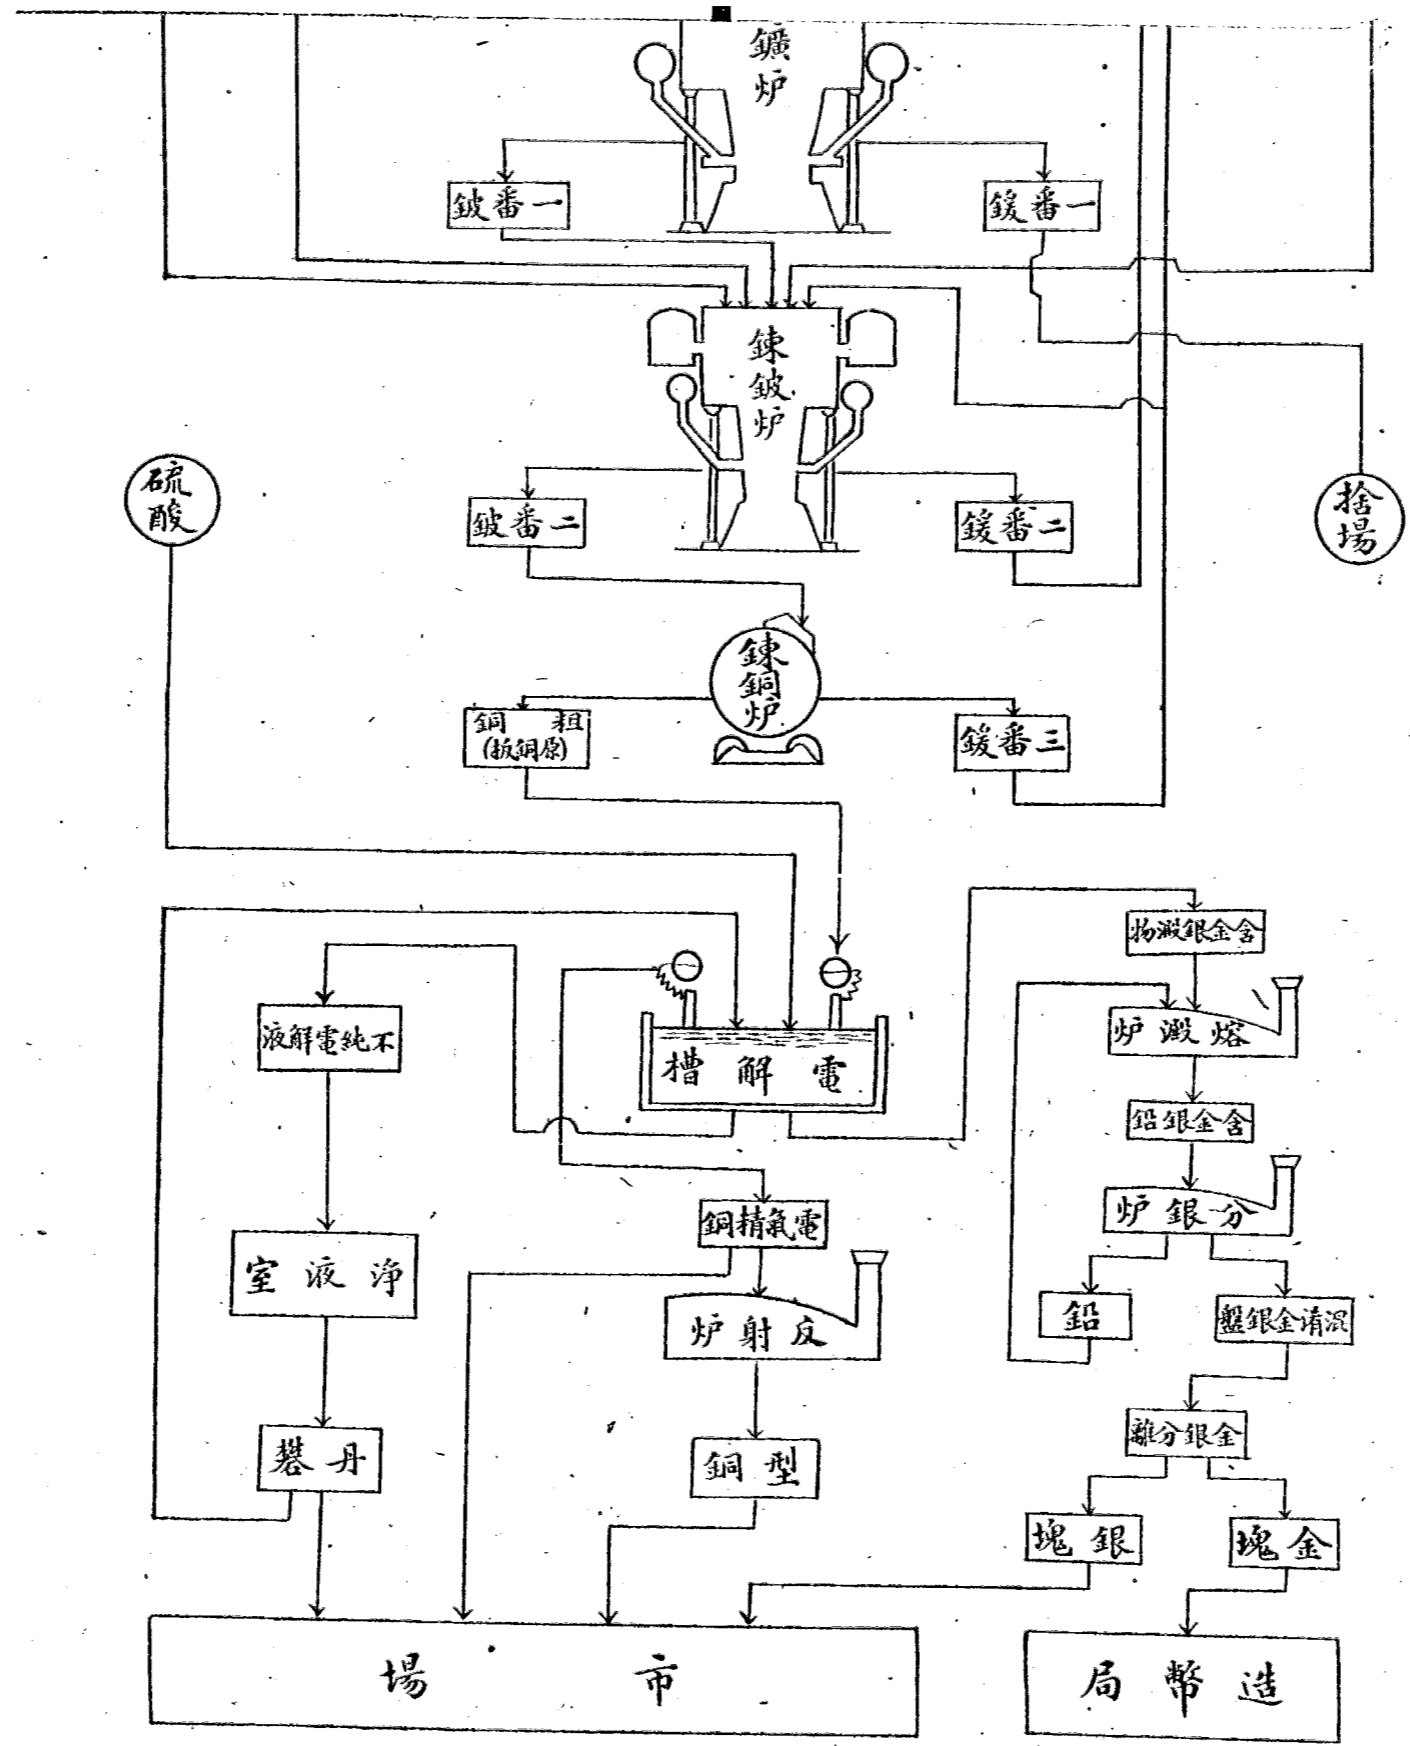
鑛炉

鈹番一

鍰番一

錬鈹炉

硫酸

捨場

鈹番二

鍰番二

錬銅炉

銅 粗
(抜銅原)

鍰番三

含金銀澱物

熔澱炉

不純電解液

電解槽

含金銀鉛

分銀炉

浄液室

電氣精銅

反射炉

鉛

沉清金銀盤

丹礬

型銅

金銀分離

銀塊

金塊

市 場

造幣局